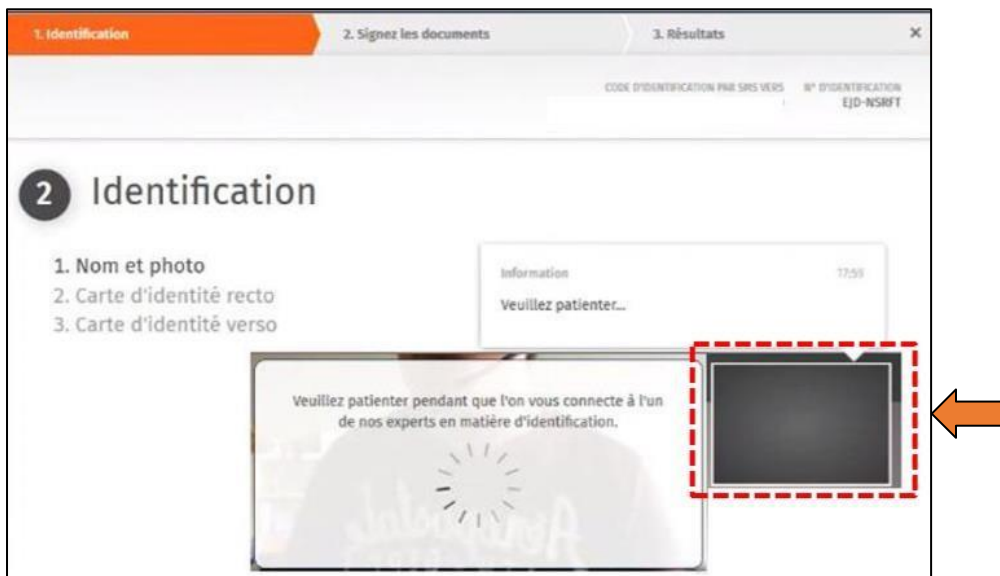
1. Identification

2. Signez les documents

3. Résultats

×

CODE D'IDENTIFICATION PAR SMS VERS

N° D'IDENTIFICATION
EJD-NSRFT

2 Identification

1. Nom et photo
2. Carte d'identité recto
3. Carte d'identité verso

Information 17:55

Veuillez patienter...

Veuillez patienter pendant que l'on vous connecte à l'un de nos experts en matière d'identification.